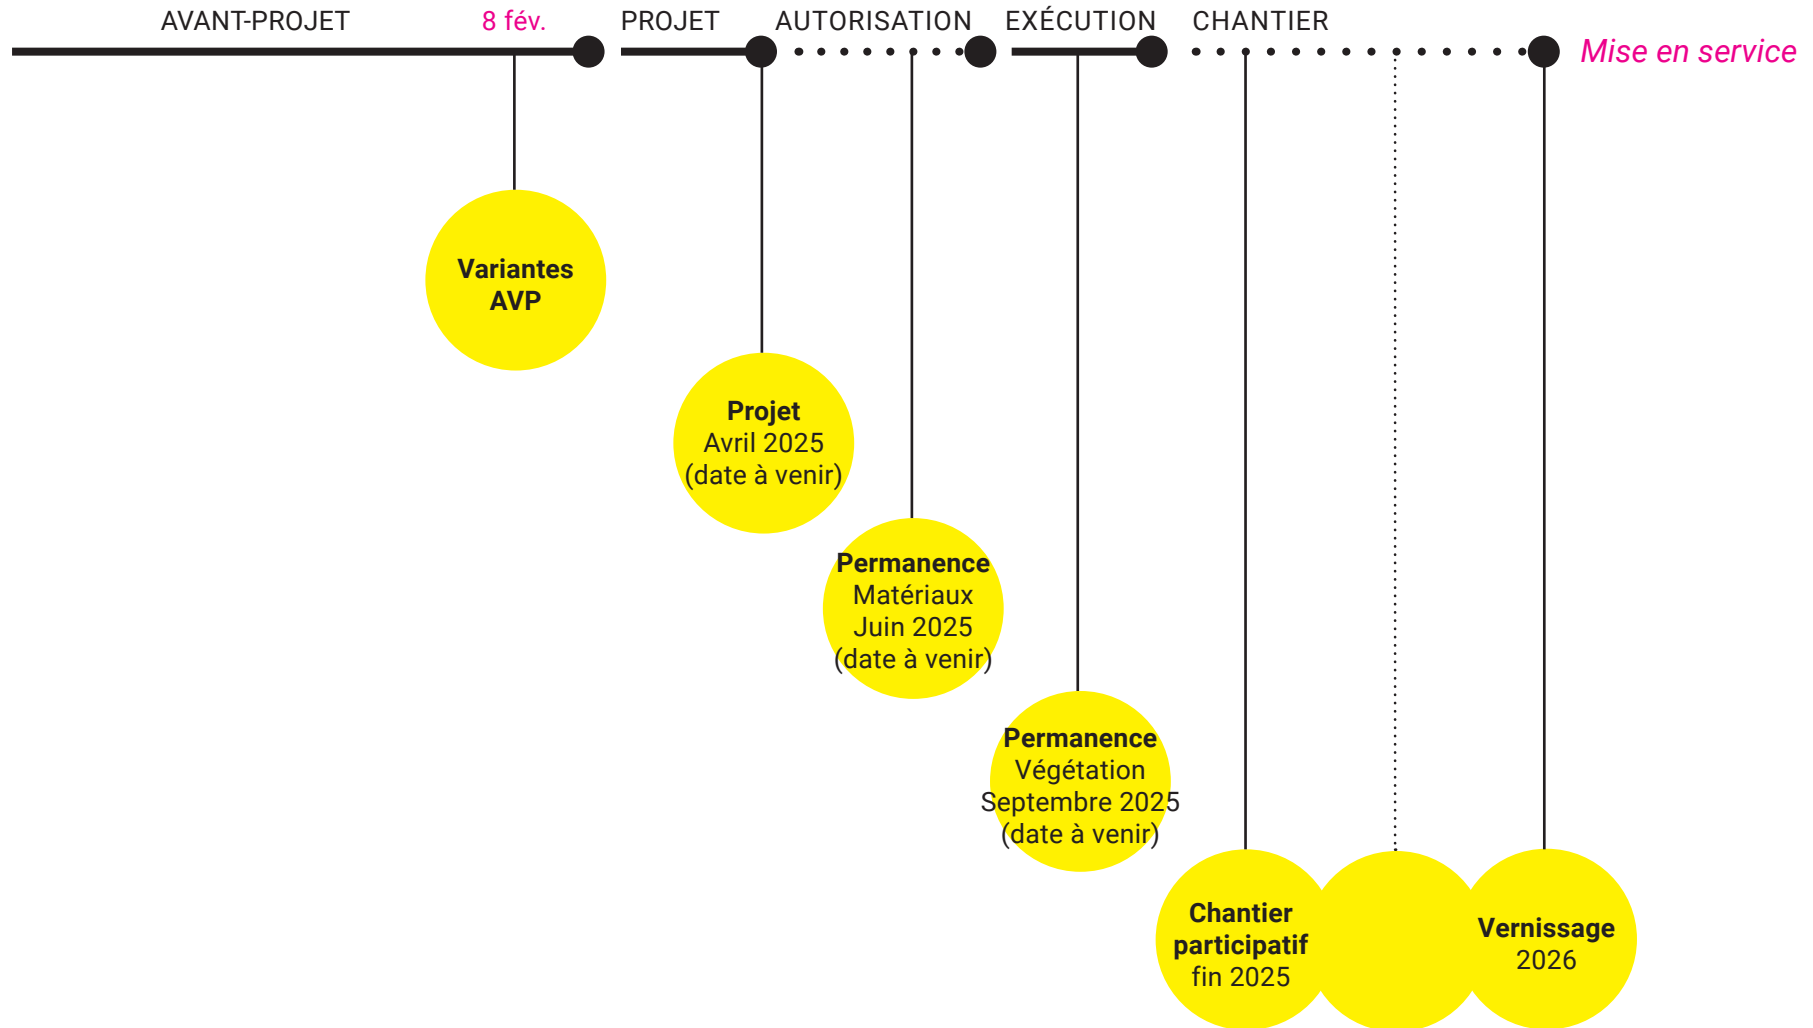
AVANT-PROJET 8 fév. PROJET AUTORISATION EXÉCUTION CHANTIER Mise en service

Variantes AVP

Projet
Avril 2025
(date à venir)

Permanence
Matériaux
Juin 2025
(date à venir)

Permanence
Végétation
Septembre 2025
(date à venir)

Chantier participatif
fin 2025

Vernissage
2026